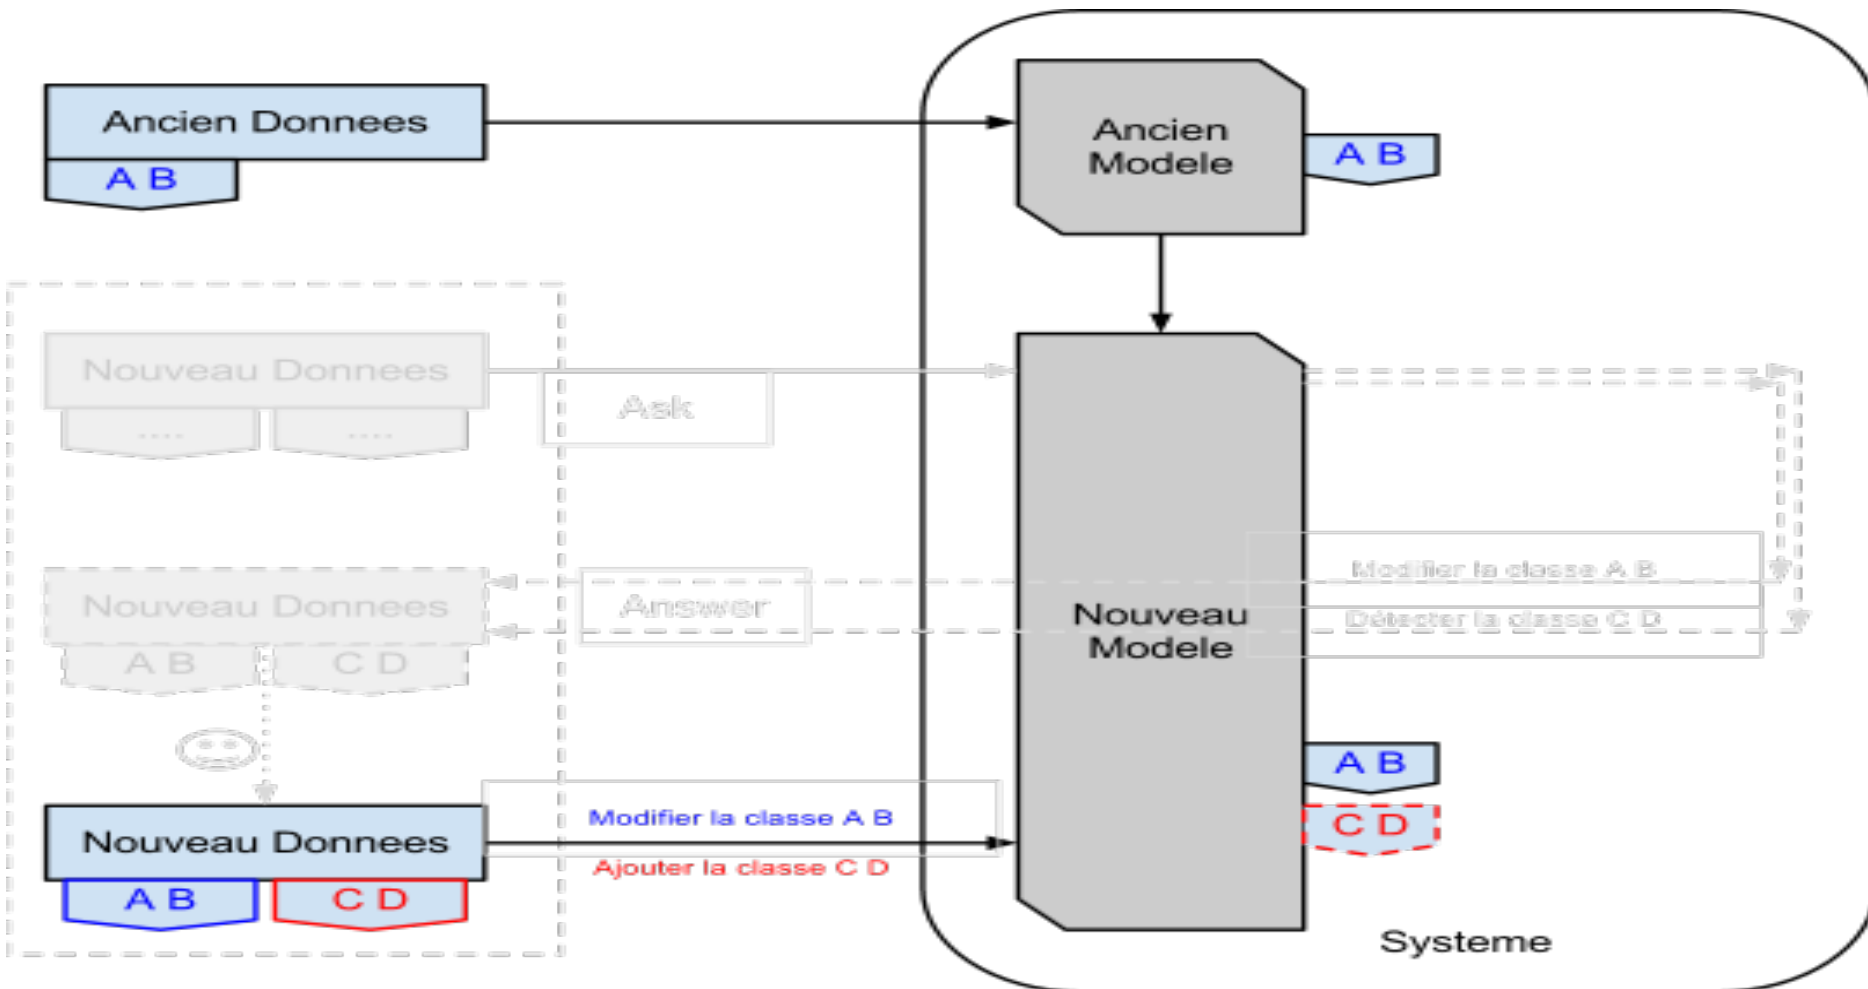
Ancien Donnees

A B

Ancien Modele

A B

Nouveau Donnees

....

....

Ask

Modifier la classe A B

Nouveau Donnees

Answer

Détecter la classe C D

A B

C D

Nouveau Modele

A B

C D

Nouveau Donnees

Modifier la classe A B

Ajouter la classe C D

A B

C D

Systeme